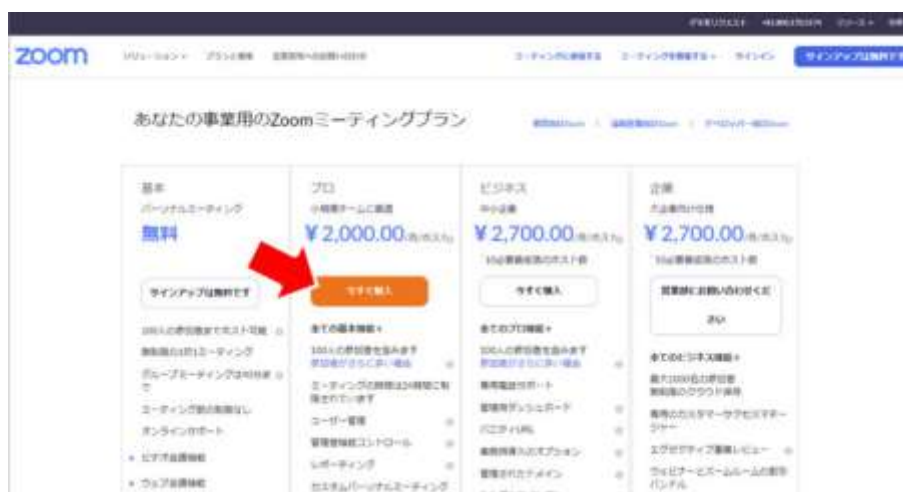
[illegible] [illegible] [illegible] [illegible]

zoom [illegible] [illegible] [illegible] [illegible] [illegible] サインイン サインアップは無料です

あなたの事業用のZoomミーティングプラン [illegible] | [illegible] | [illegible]

基本
パーソナルミーティング
無料
サインアップは無料です
100人の参加者までホスト可能
無制限の1対1ミーティング
グループミーティングは40分まで
ミーティング数の制限なし
オンラインサポート
ビデオ会議機能
ウェブ会議機能

プロ
小規模チームに最適
¥2,000.00/月/ホスト
今すぐ購入
全ての基本機能+
100人の参加者を含みます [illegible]
ミーティングの時間は24時間に制限されています
ユーザー管理
管理機能コントロール
レポーティング
カスタムパーソナルミーティング

ビジネス
中小企業
¥2,700.00/月/ホスト
10の最低ホスト数
今すぐ購入
全てのプロ機能+
300人の参加者を含みます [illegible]
専用電話サポート
管理者ダッシュボード
バニティURL
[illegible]オプション
管理されたドメイン

企業
大企業向け
¥2,700.00/月/ホスト
50の最低ホスト数
営業部にお問い合わせください
全てのビジネス機能+
最大1000名の参加者
無制限のクラウド録画
専用のカスタマーサクセスマネージャー
エグゼクティブ事業レビュー
ウェビナー・ズームルームの割引バンドル